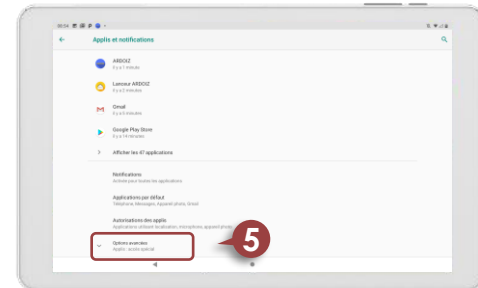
Applis et notifications

ARDOIZ
Il y a 3 minutes

Lanceur ARDOIZ
Il y a 3 minutes

Gmail
Il y a 5 minutes

Google Play Store
Il y a 14 minutes

Afficher les 47 applications

Notifications
Activée pour toutes les applications

Applications par défaut
Téléphone, Messages, Appareil photo, Gmail

Autorisations des applis
Applications utilisant la localisation, microphone, appareil photo

Options avancées
Applis, accès spécial

5